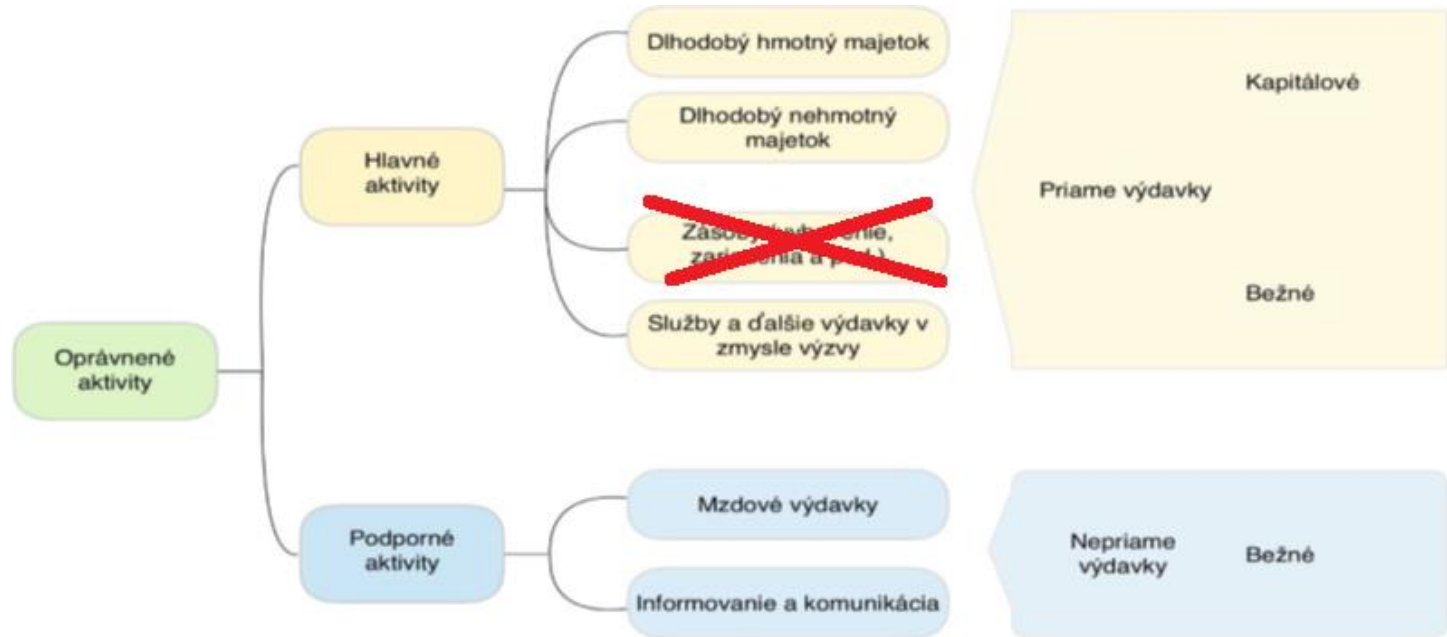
Oprávnené aktivity

Hlavné aktivity

Dlhodobý hmotný majetok

Dlhodobý nehmotný majetok

Zásoby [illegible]enie, zari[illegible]enia a p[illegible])

Služby a ďalšie výdavky v zmysle výzvy

Priame výdavky

Kapitálové

Bežné

Podporné aktivity

Mzdové výdavky

Informovanie a komunikácia

Nepriame výdavky

Bežné